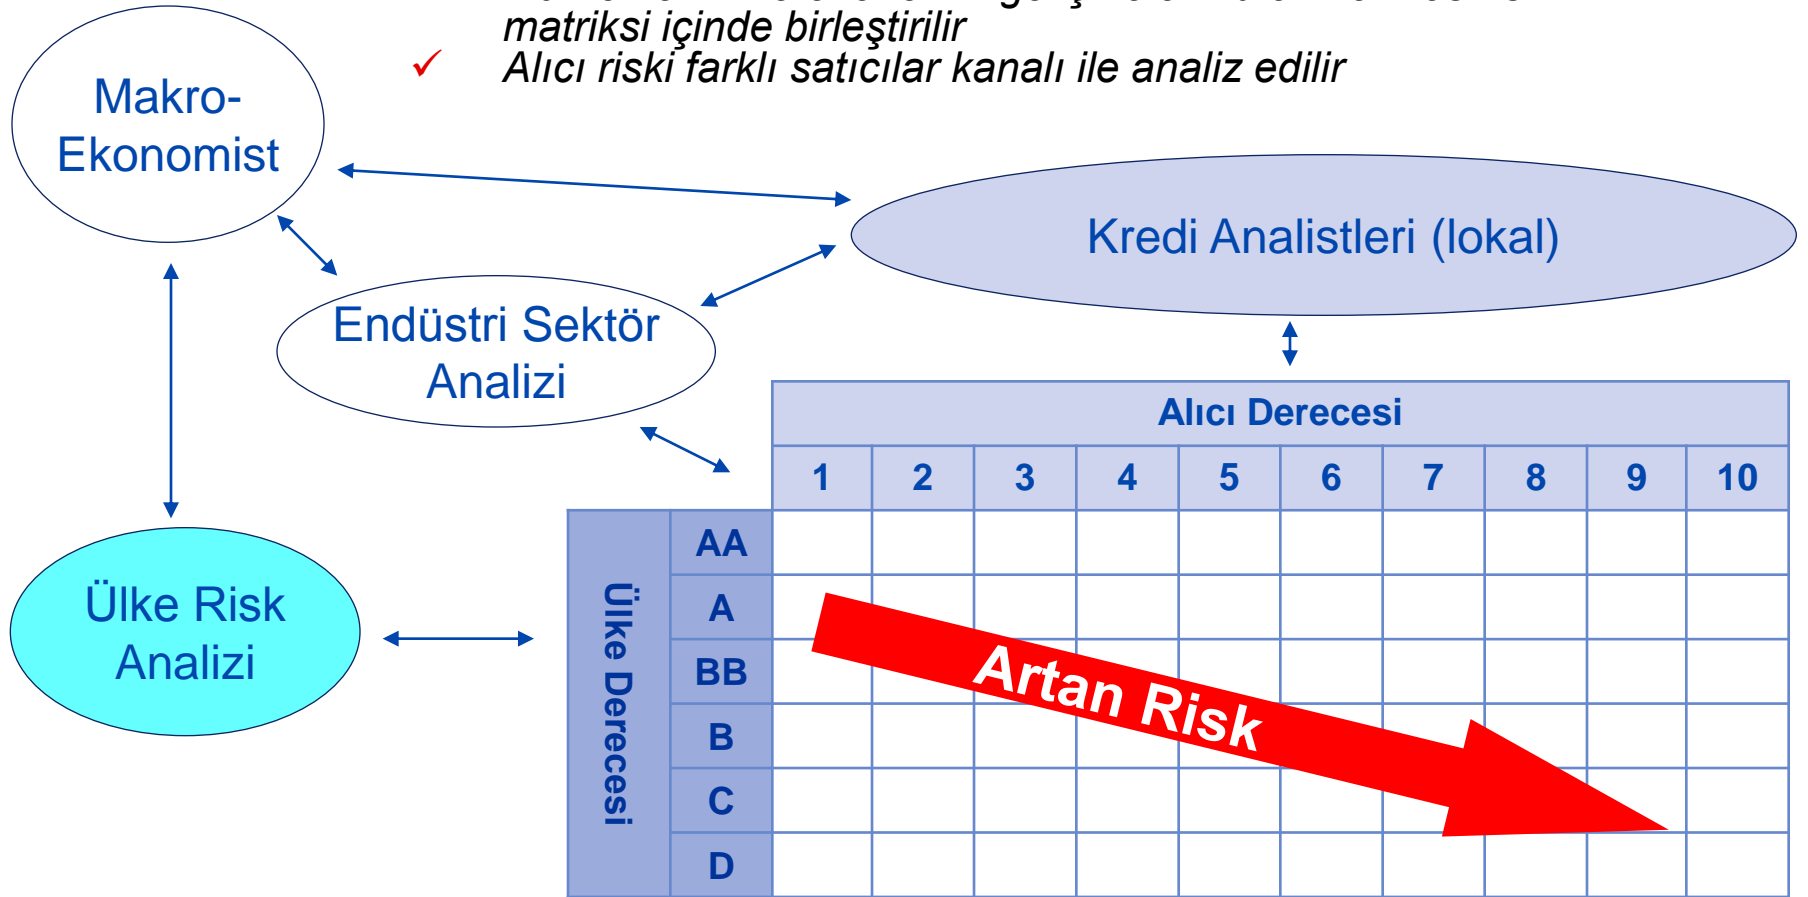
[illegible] matriksi içinde birleştirilir

✓ Alıcı riski farklı satıcılar kanalı ile analiz edilir

Makro-Ekonomist

Kredi Analistleri (lokal)

Endüstri Sektör Analizi

Ülke Risk Analizi

| | | Alıcı Derecesi | | | | | | | | | |
|---|---|---|---|---|---|---|---|---|---|---|---|
| | | 1 | 2 | 3 | 4 | 5 | 6 | 7 | 8 | 9 | 10 |
| Ülke Derecesi | AA | | | | | | | | | | |
| | A | | | | | | | | | | |
| | BB | | | | | | | | | | |
| | B | | | | | | | | | | |
| | C | | | | | | | | | | |
| | D | | | | | | | | | | |

Artan Risk